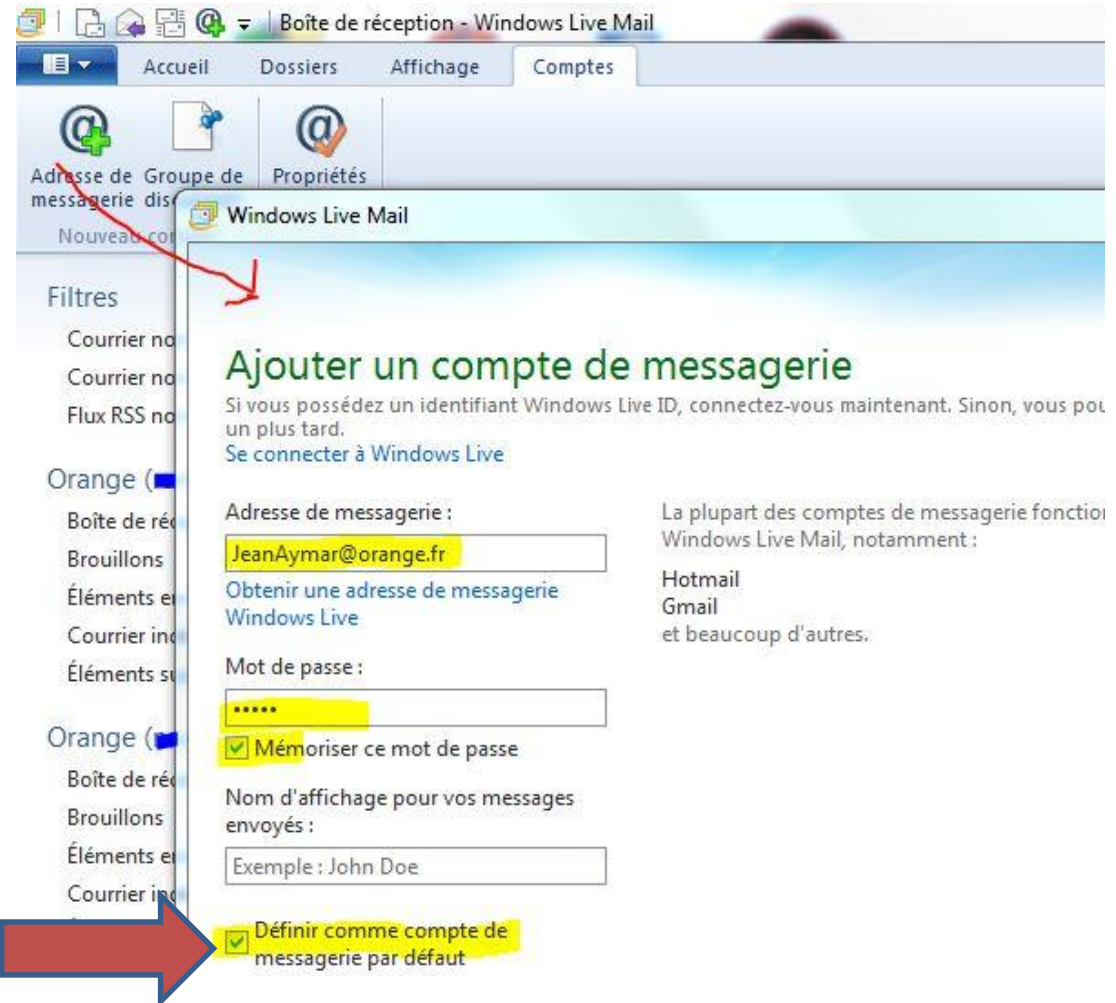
Boîte de réception - Windows Live Mail

Accueil Dossiers Affichage Comptes

Adresse de messagerie Groupe de dis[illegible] Propriétés

Nouveau co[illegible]

Windows Live Mail

Filtres

Courrier no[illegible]

Courrier no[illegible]

Flux RSS no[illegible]

Orange ([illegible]

Boîte de ré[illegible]

Brouillons

Éléments e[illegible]

Courrier in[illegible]

Éléments s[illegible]

Orange ([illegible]

Boîte de ré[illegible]

Brouillons

Éléments e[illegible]

Courrier in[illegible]

Ajouter un compte de messagerie

Si vous possédez un identifiant Windows Live ID, connectez-vous maintenant. Sinon, vous pou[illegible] un plus tard.

Se connecter à Windows Live

Adresse de messagerie :

JeanAymar@orange.fr

Obtenir une adresse de messagerie Windows Live

Mot de passe :

•••••

Mémoriser ce mot de passe

Nom d'affichage pour vos messages envoyés :

Exemple : John Doe

Définir comme compte de messagerie par défaut

La plupart des comptes de messagerie fonctio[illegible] Windows Live Mail, notamment :

Hotmail
Gmail
et beaucoup d'autres.